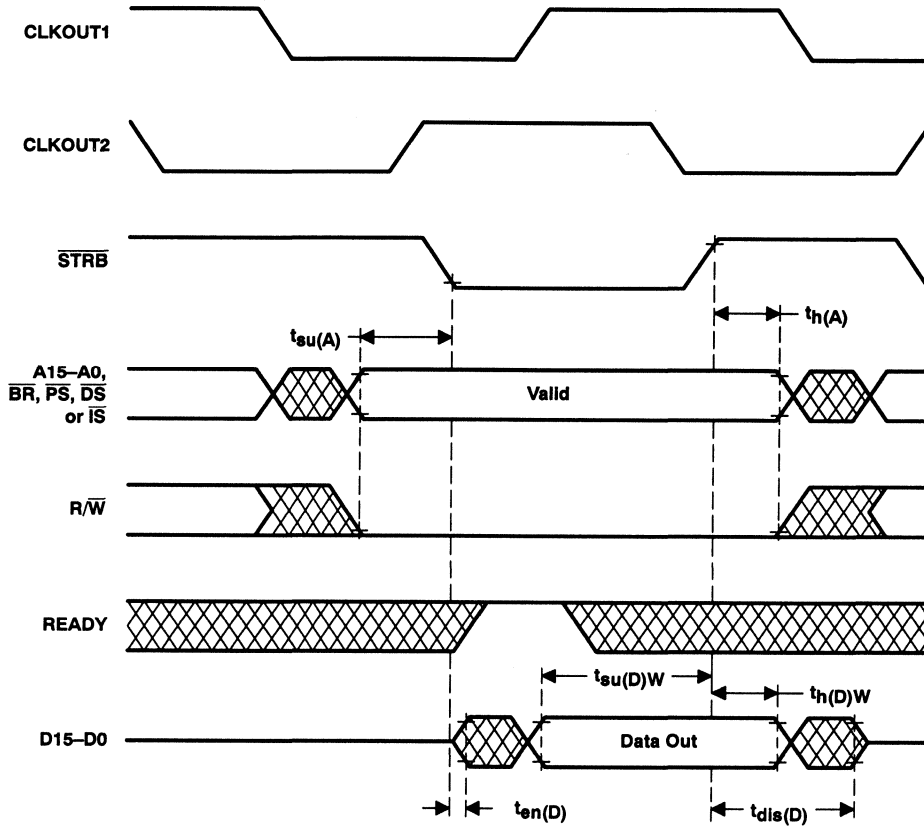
CLKOUT1

CLKOUT2

$\overline{STRB}$

$t_{su(A)}$

$t_{h(A)}$

A15–A0, $\overline{BR}$, $\overline{PS}$, $\overline{DS}$ or $\overline{IS}$

Valid

R/$\overline{W}$

READY

$t_{su(D)W}$

$t_{h(D)W}$

D15–D0

Data Out

$t_{en(D)}$

$t_{dis(D)}$